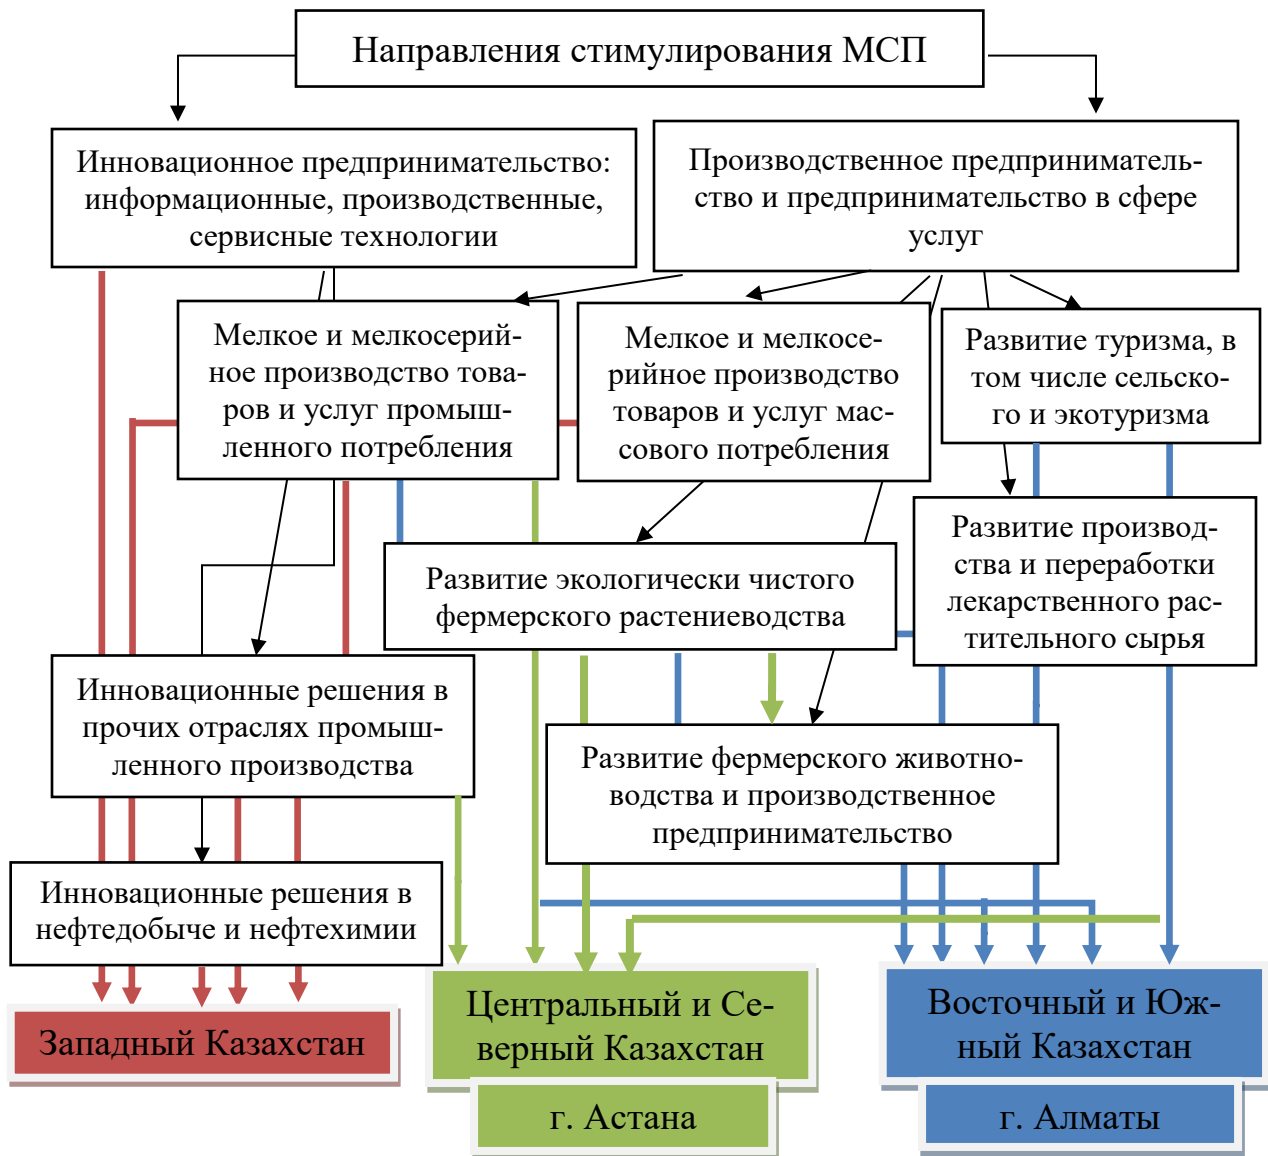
Направления стимулирования МСП

Инновационное предпринимательство: информационные, производственные, сервисные технологии

Производственное предпринимательство и предпринимательство в сфере услуг

Мелкое и мелкосерийное производство товаров и услуг промышленного потребления

Мелкое и мелкосерийное производство товаров и услуг массового потребления

Развитие туризма, в том числе сельского и экотуризма

Развитие экологически чистого фермерского растениеводства

Развитие производства и переработки лекарственного растительного сырья

Инновационные решения в прочих отраслях промышленного производства

Развитие фермерского животноводства и производственное предпринимательство

Инновационные решения в нефтедобыче и нефтехимии

Западный Казахстан

Центральный и Северный Казахстан

г. Астана

Восточный и Южный Казахстан

г. Алматы